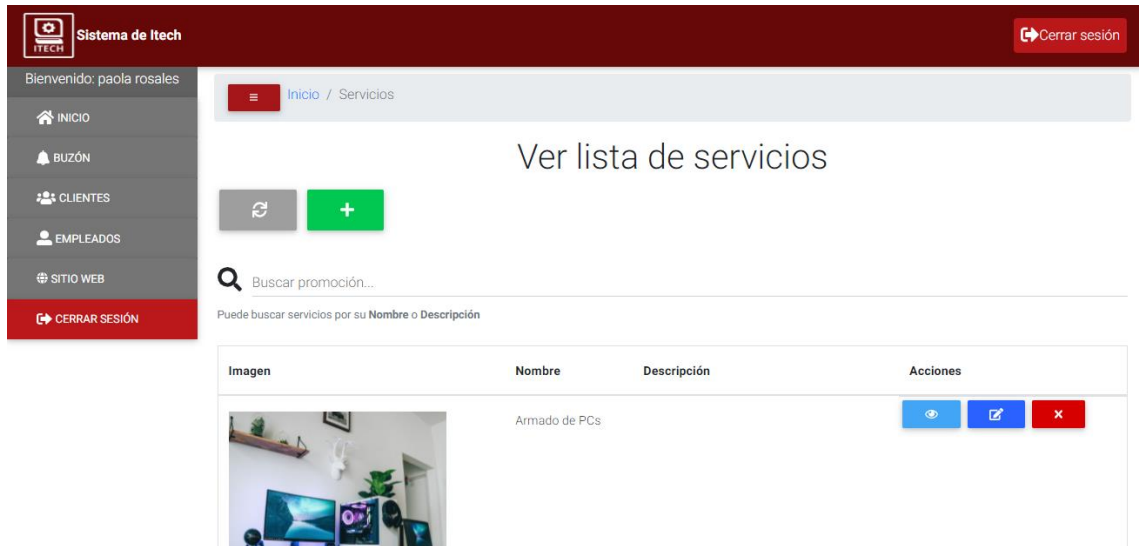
ITECH Sistema de Itech

Cerrar sesión

Bienvenido: paola rosales

INICIO

BUZÓN

CLIENTES

EMPLEADOS

SITIO WEB

CERRAR SESIÓN

Inicio / Servicios

Ver lista de servicios

+

Buscar promoción...

Puede buscar servicios por su **Nombre** o **Descripción**

| Imagen | Nombre | Descripción | Acciones |
|---|---|---|---|
| | Armado de PCs | | × |